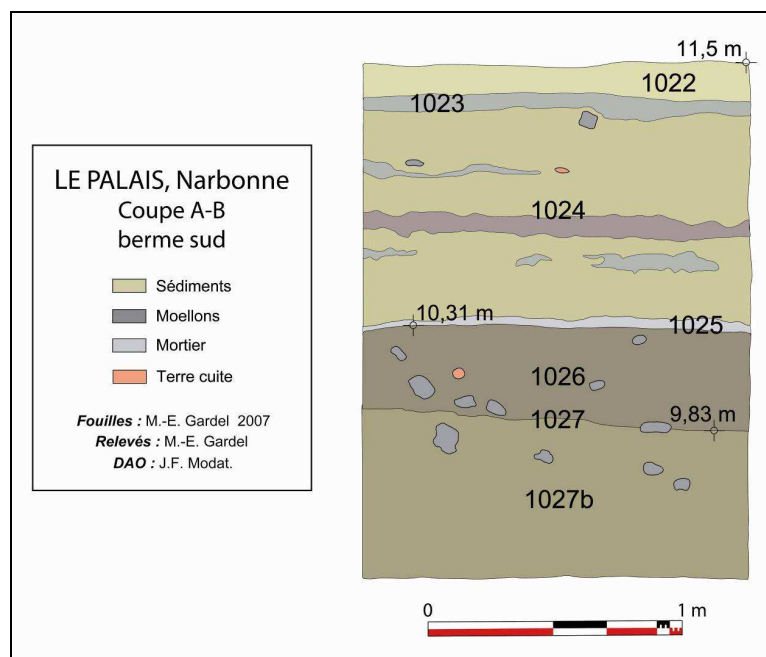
LE PALAIS, Narbonne
Coupe A-B
berme sud

Sédiments
Moellons
Mortier
Terre cuite

**Fouilles :** M.-E. Gardel 2007
**Relevés :** M.-E. Gardel
**DAO :** J.F. Modat.

11,5 m
1022
1023
1024
10,31 m
1025
1026
1027
9,83 m
1027b

0
1 m